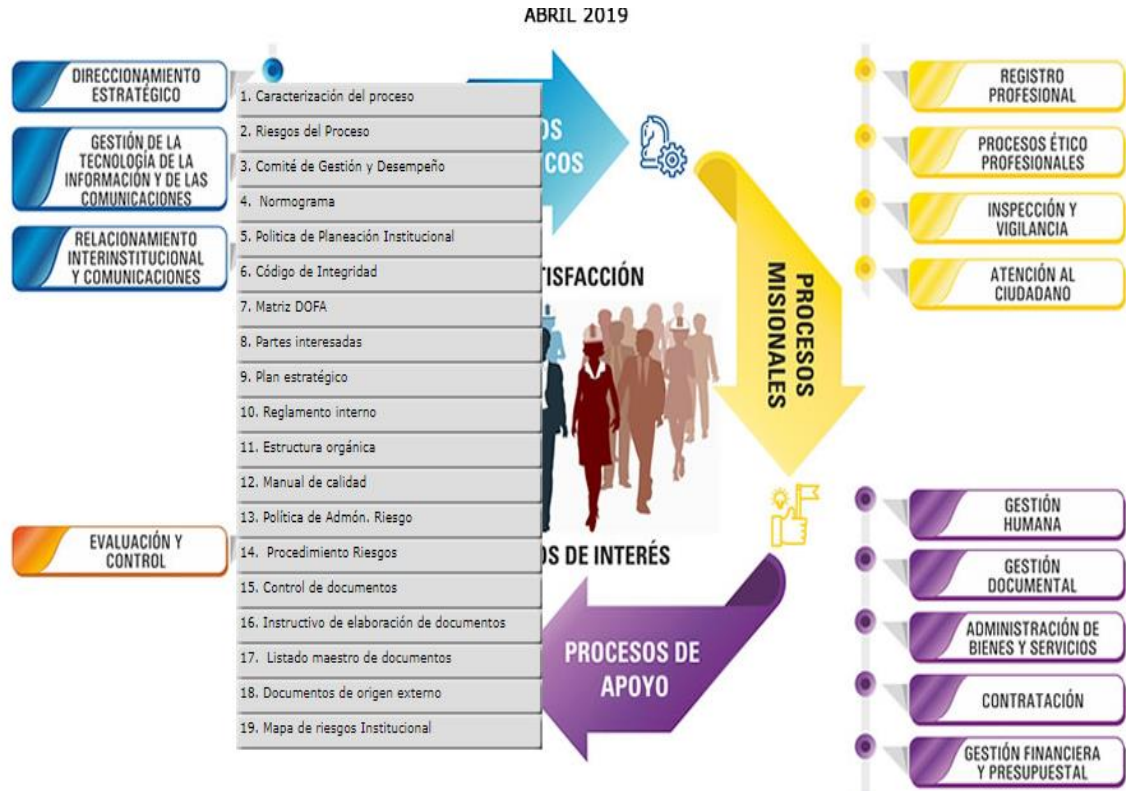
ABRIL 2019

DIRECCIONAMIENTO ESTRATÉGICO

GESTIÓN DE LA TECNOLOGÍA DE LA INFORMACIÓN Y DE LAS COMUNICACIONES

RELACIONAMIENTO INTERINSTITUCIONAL Y COMUNICACIONES

EVALUACIÓN Y CONTROL

1. Caracterización del proceso
2. Riesgos del Proceso
3. Comité de Gestión y Desempeño
4. Normograma
5. Politica de Planeación Institucional
6. Código de Integridad
7. Matriz DOFA
8. Partes interesadas
9. Plan estratégico
10. Reglamento interno
11. Estructura orgánica
12. Manual de calidad
13. Política de Admón. Riesgo
14. Procedimiento Riesgos
15. Control de documentos
16. Instructivo de elaboración de documentos
17. Listado maestro de documentos
18. Documentos de origen externo
19. Mapa de riesgos Institucional

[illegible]OS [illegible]COS

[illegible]TISFACCIÓN

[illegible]OS DE INTERÉS

PROCESOS MISIONALES

PROCESOS DE APOYO

REGISTRO PROFESIONAL

PROCESOS ÉTICO PROFESIONALES

INSPECCIÓN Y VIGILANCIA

ATENCIÓN AL CIUDADANO

GESTIÓN HUMANA

GESTIÓN DOCUMENTAL

ADMINISTRACIÓN DE BIENES Y SERVICIOS

CONTRATACIÓN

GESTIÓN FINANCIERA Y PRESUPUESTAL